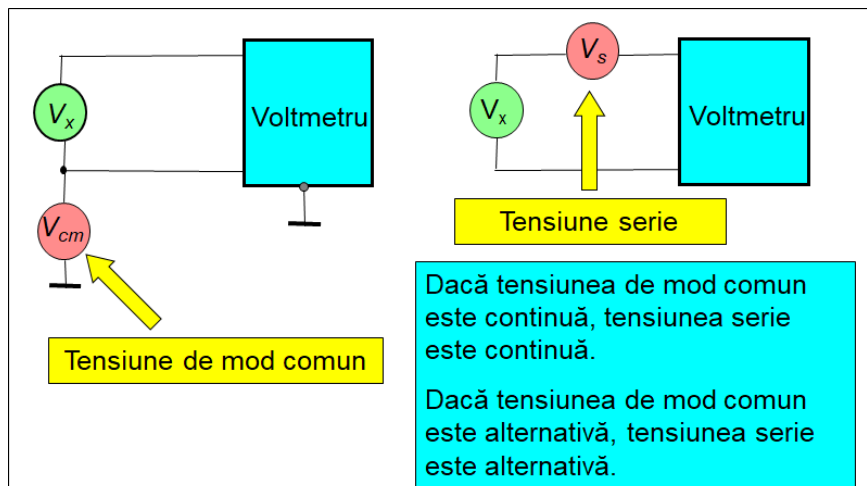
$V_x$

Voltmetru

$V_{cm}$

Tensiune de mod comun

$V_s$

$V_x$

Voltmetru

Tensiune serie

Dacă tensiunea de mod comun este continuă, tensiunea serie este continuă.

Dacă tensiunea de mod comun este alternativă, tensiunea serie este alternativă.